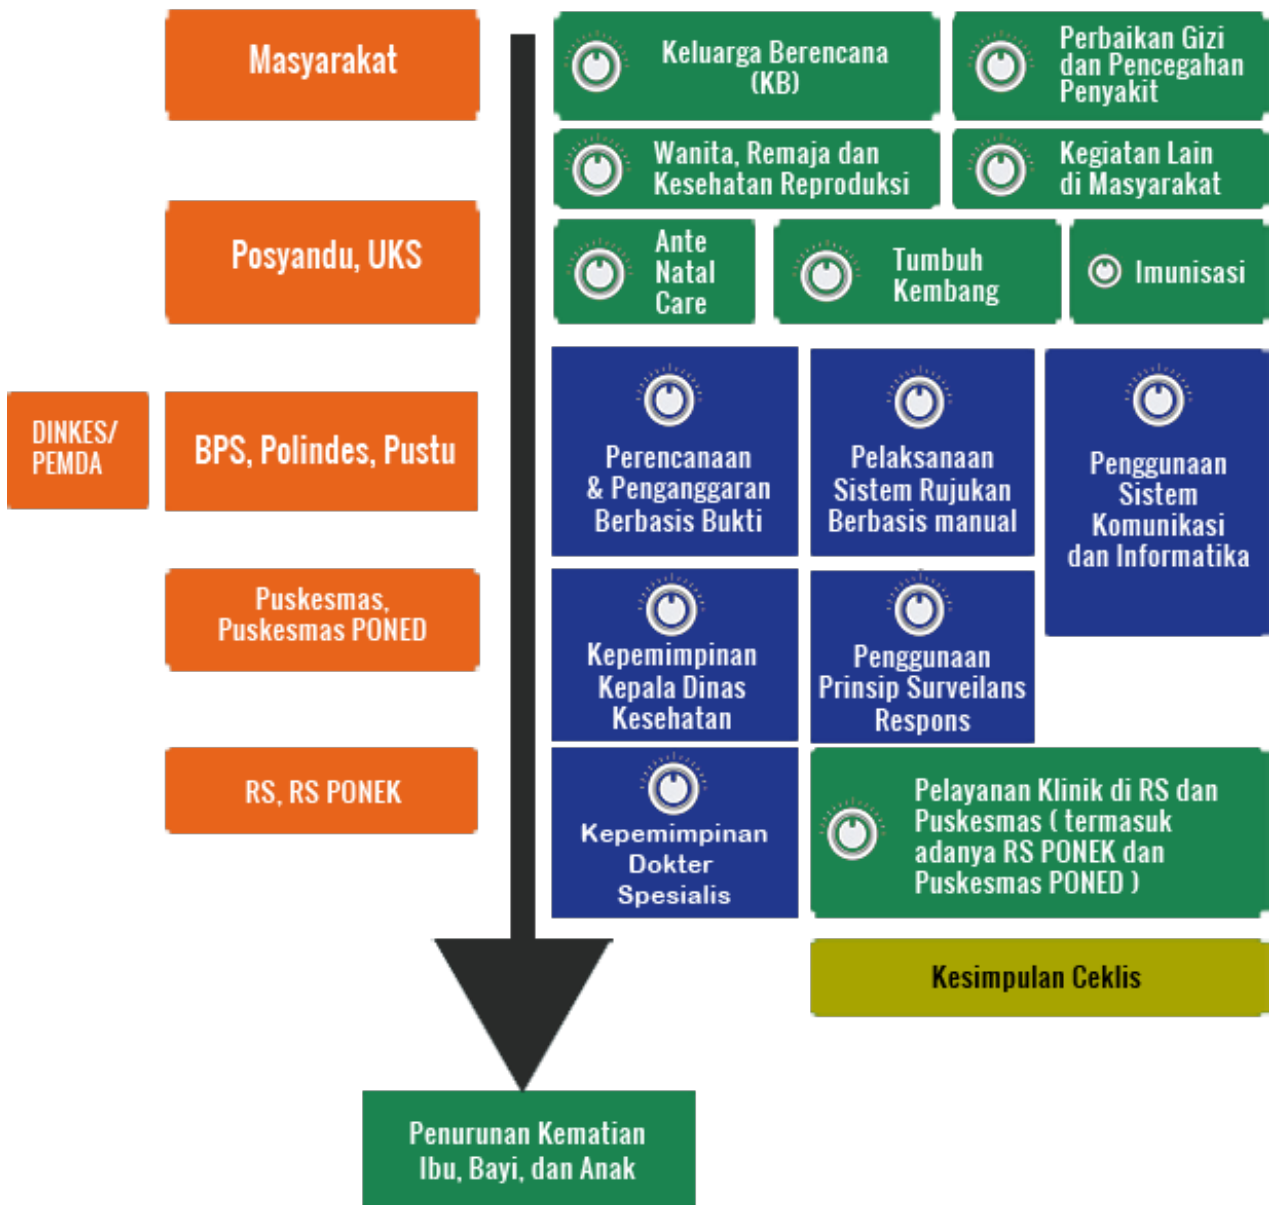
Masyarakat

Posyandu, UKS

DINKES/ PEMDA

BPS, Polindes, Pustu

Puskesmas, Puskesmas PONED

RS, RS PONEK

Keluarga Berencana (KB)

Perbaikan Gizi dan Pencegahan Penyakit

Wanita, Remaja dan Kesehatan Reproduksi

Kegiatan Lain di Masyarakat

Ante Natal Care

Tumbuh Kembang

Imunisasi

Perencanaan & Penganggaran Berbasis Bukti

Pelaksanaan Sistem Rujukan Berbasis manual

Penggunaan Sistem Komunikasi dan Informatika

Kepemimpinan Kepala Dinas Kesehatan

Penggunaan Prinsip Surveilans Respons

Kepemimpinan Dokter Spesialis

Pelayanan Klinik di RS dan Puskesmas ( termasuk adanya RS PONEK dan Puskesmas PONED )

Kesimpulan Ceklis

Penurunan Kematian Ibu, Bayi, dan Anak